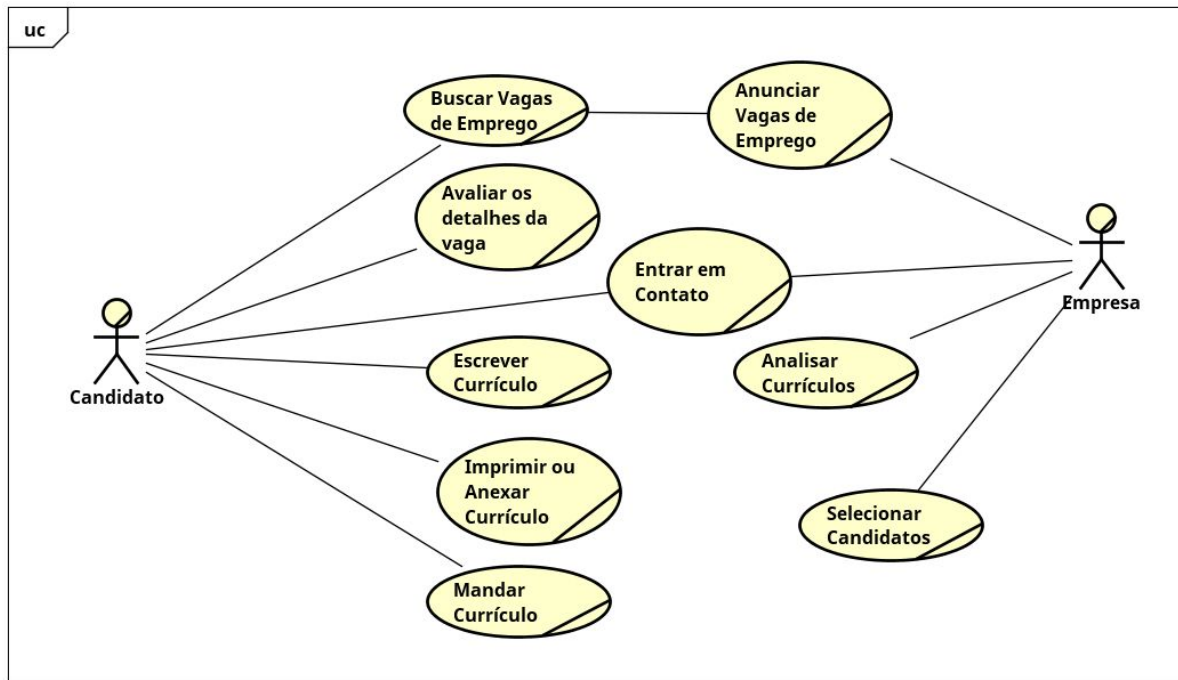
uc

Buscar Vagas de Emprego

Anunciar Vagas de Emprego

Avaliar os detalhes da vaga

Entrar em Contato

Empresa

Candidato

Escrever Currículo

Analisar Currículos

Imprimir ou Anexar Currículo

Selecionar Candidatos

Mandar Currículo